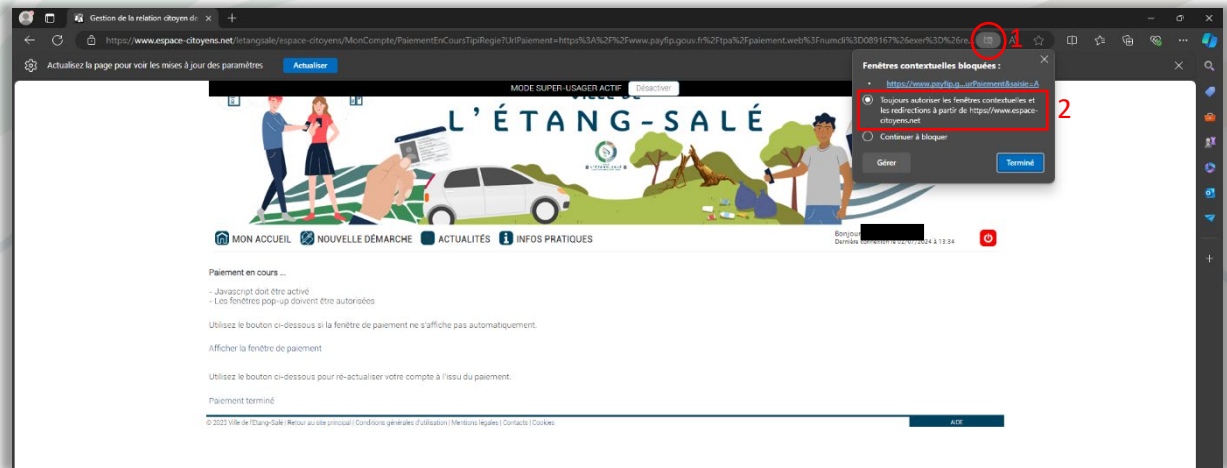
Gestion de la relation citoyen de

https://www.espace-citoyens.net/letangsale/espace-citoyens/MonCompte/PaiementEnCoursTipiRegie?UrlPaiement=https%3A%2F%2Fwww.payfip.gouv.fr%2Ftpa%2Fpaiement.web%3Fnumcli%3D089167%26exer%3D%26re...

1

Actualisez la page pour voir les mises à jour des paramètres

Actualiser

MODE SUPER-USAGER ACTIF

Désactiver

Ville de

L'ÉTANG-SALÉ

Fenêtres contextuelles bloquées :

https://www.payfip.g...urPaiement&saisie=A

Toujours autoriser les fenêtres contextuelles et les redirections à partir de https://www.espace-citoyens.net

2

Continuer à bloquer

Gérer

Terminé

MON ACCUEIL

NOUVELLE DÉMARCHE

ACTUALITÉS

INFOS PRATIQUES

Bonjour

Dernière connexion le 02/07/2024 à 13:34

Paiement en cours ...

- Javascript doit être activé
- Les fenêtres pop-up doivent être autorisées

Utilisez le bouton ci-dessous si la fenêtre de paiement ne s'affiche pas automatiquement.

Afficher la fenêtre de paiement

Utilisez le bouton ci-dessous pour ré-actualiser votre compte à l'issu du paiement.

Paiement terminé

© 2023 Ville de l'Etang-Salé | Retour au site principal | Conditions générales d'utilisation | Mentions légales | Contacts | Cookies

AIDE